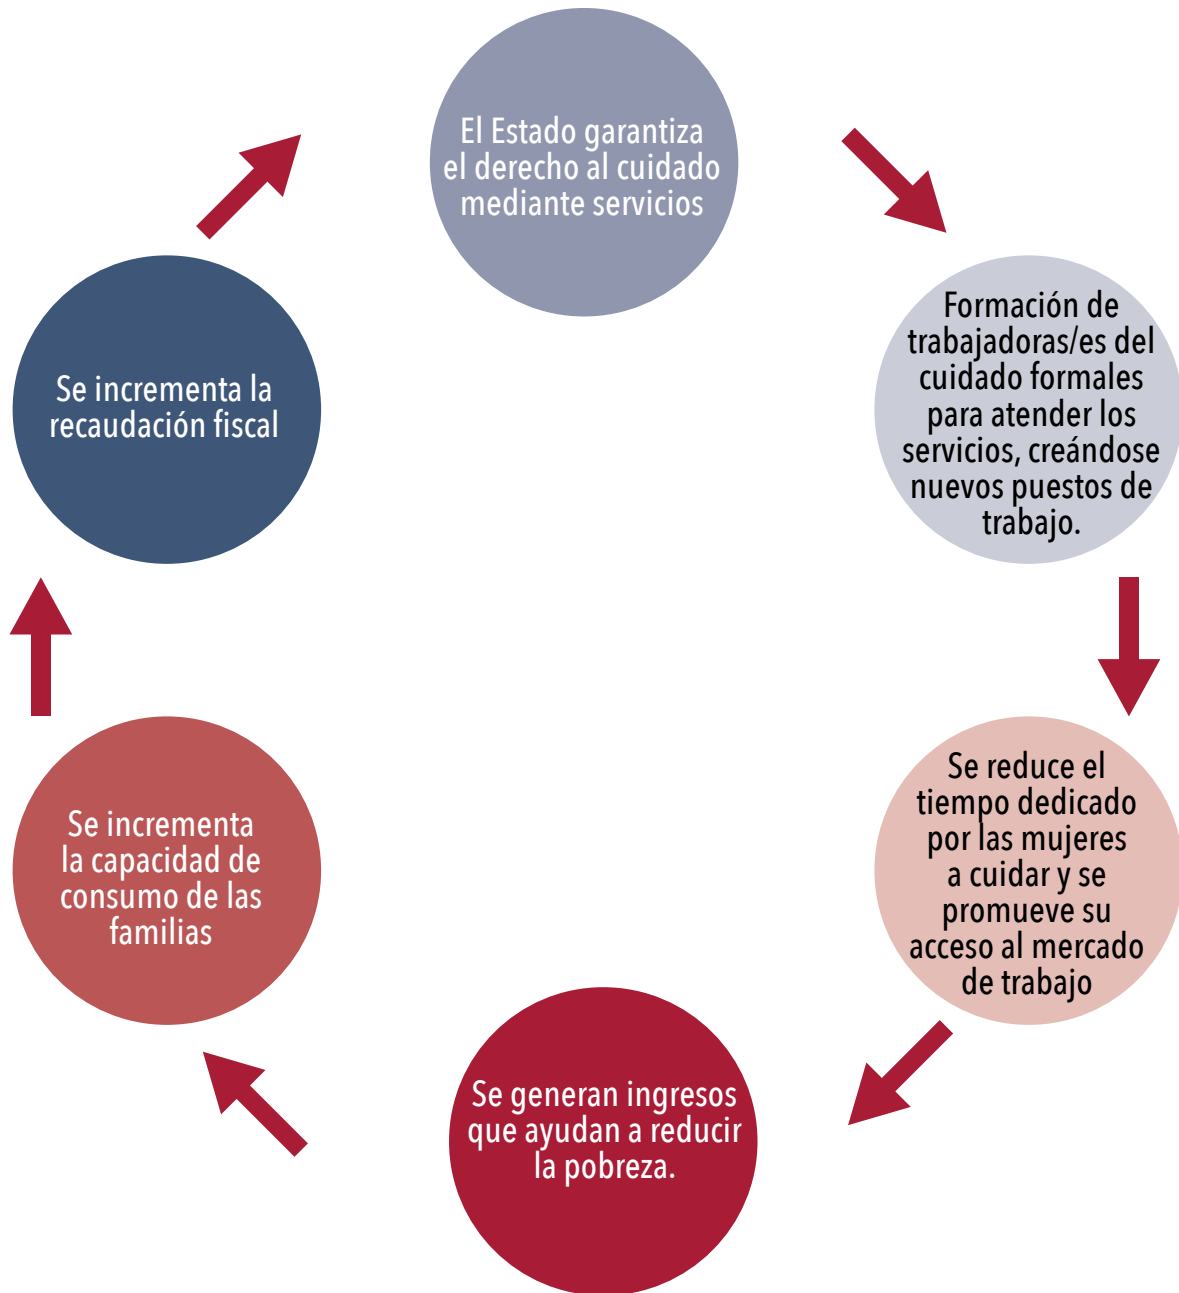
El Estado garantiza el derecho al cuidado mediante servicios

Formación de trabajadoras/es del cuidado formales para atender los servicios, creándose nuevos puestos de trabajo.

Se reduce el tiempo dedicado por las mujeres a cuidar y se promueve su acceso al mercado de trabajo

Se generan ingresos que ayudan a reducir la pobreza.

Se incrementa la capacidad de consumo de las familias

Se incrementa la recaudación fiscal